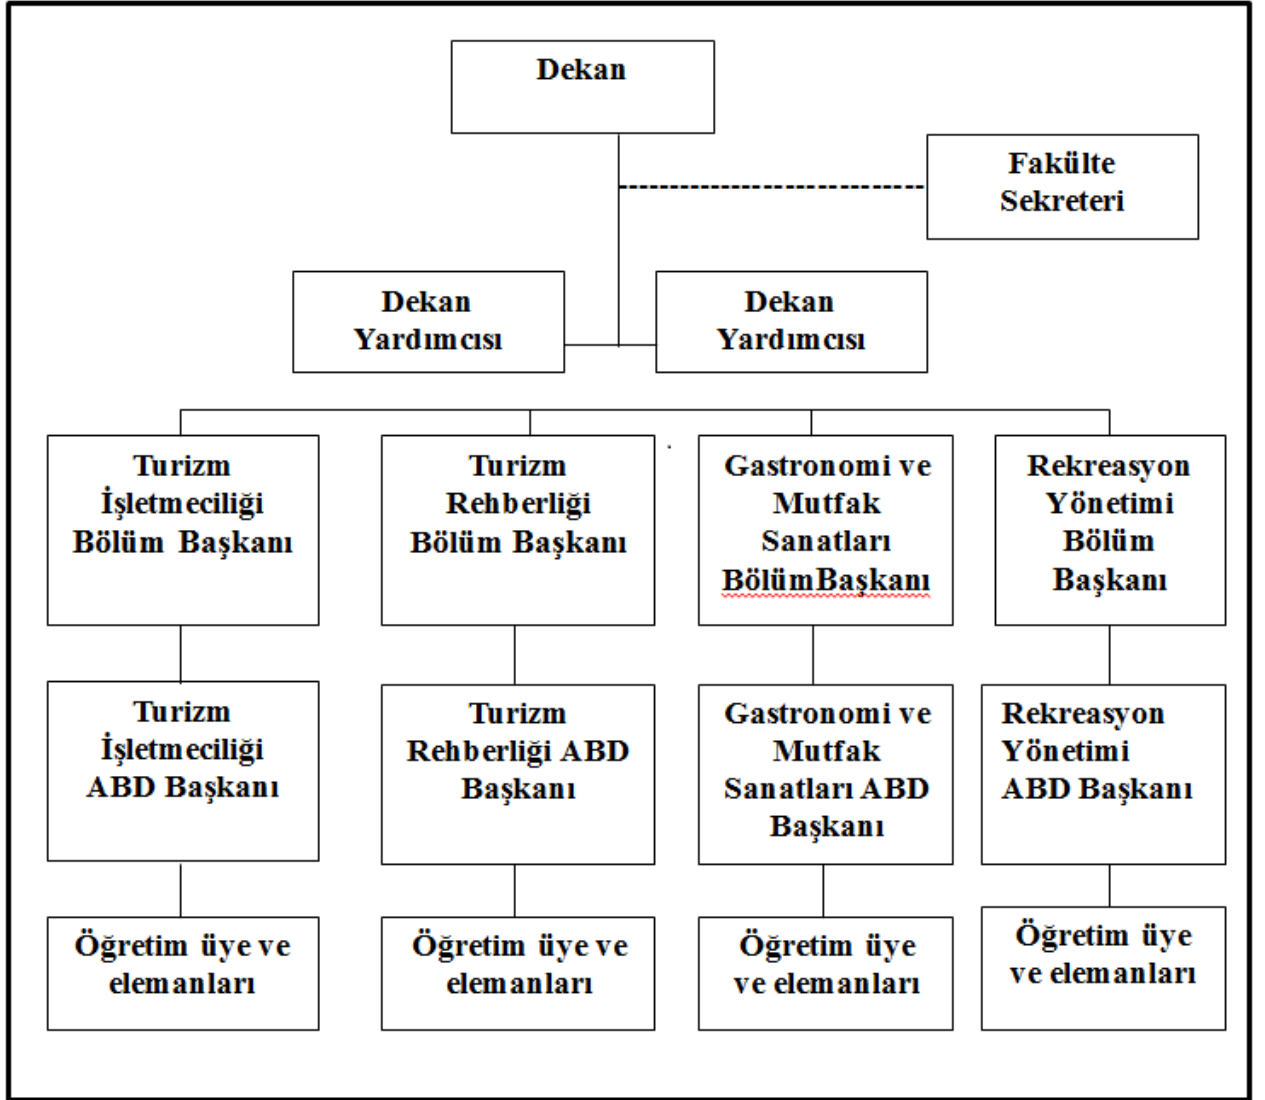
Dekan

Fakülte Sekreteri

Dekan Yardımcısı

Dekan Yardımcısı

Turizm İşletmeciliği Bölüm Başkanı

Turizm Rehberliği Bölüm Başkanı

Gastronomi ve Mutfak Sanatları BölümBaşkanı

Rekreasyon Yönetimi Bölüm Başkanı

Turizm İşletmeciliği ABD Başkanı

Turizm Rehberliği ABD Başkanı

Gastronomi ve Mutfak Sanatları ABD Başkanı

Rekreasyon Yönetimi ABD Başkanı

Öğretim üye ve elemanları

Öğretim üye ve elemanları

Öğretim üye ve elemanları

Öğretim üye ve elemanları